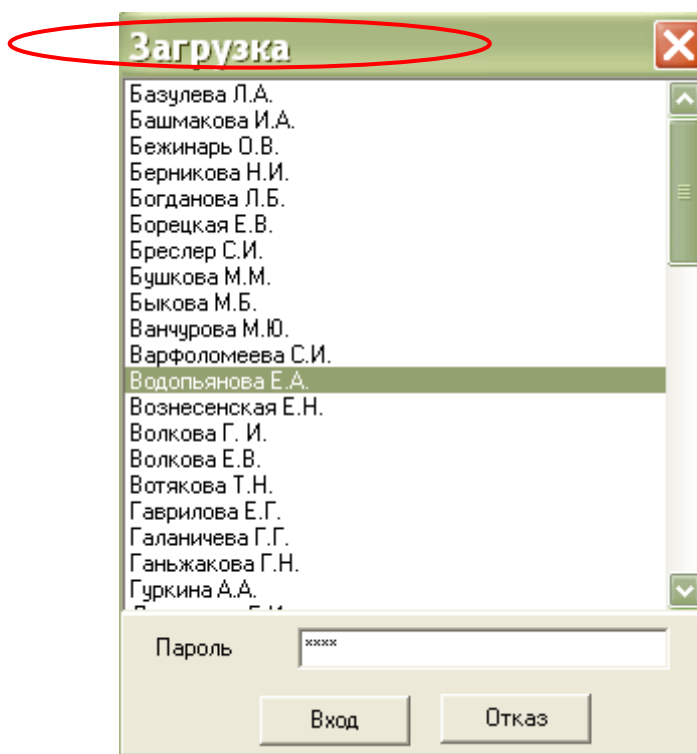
Загрузка

Базулева Л.А.
Башмакова И.А.
Бежинарь О.В.
Берникова Н.И.
Богданова Л.Б.
Борецкая Е.В.
Бреслер С.И.
Бушкова М.М.
Быкова М.Б.
Ванчурова М.Ю.
Варфоломеева С.И.
Водопьянова Е.А.
Вознесенская Е.Н.
Волкова Г. И.
Волкова Е.В.
Вотякова Т.Н.
Гаврилова Е.Г.
Галаничева Г.Г.
Ганьжакова Г.Н.
Гуркина А.А.
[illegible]

Пароль ****

Вход Отказ